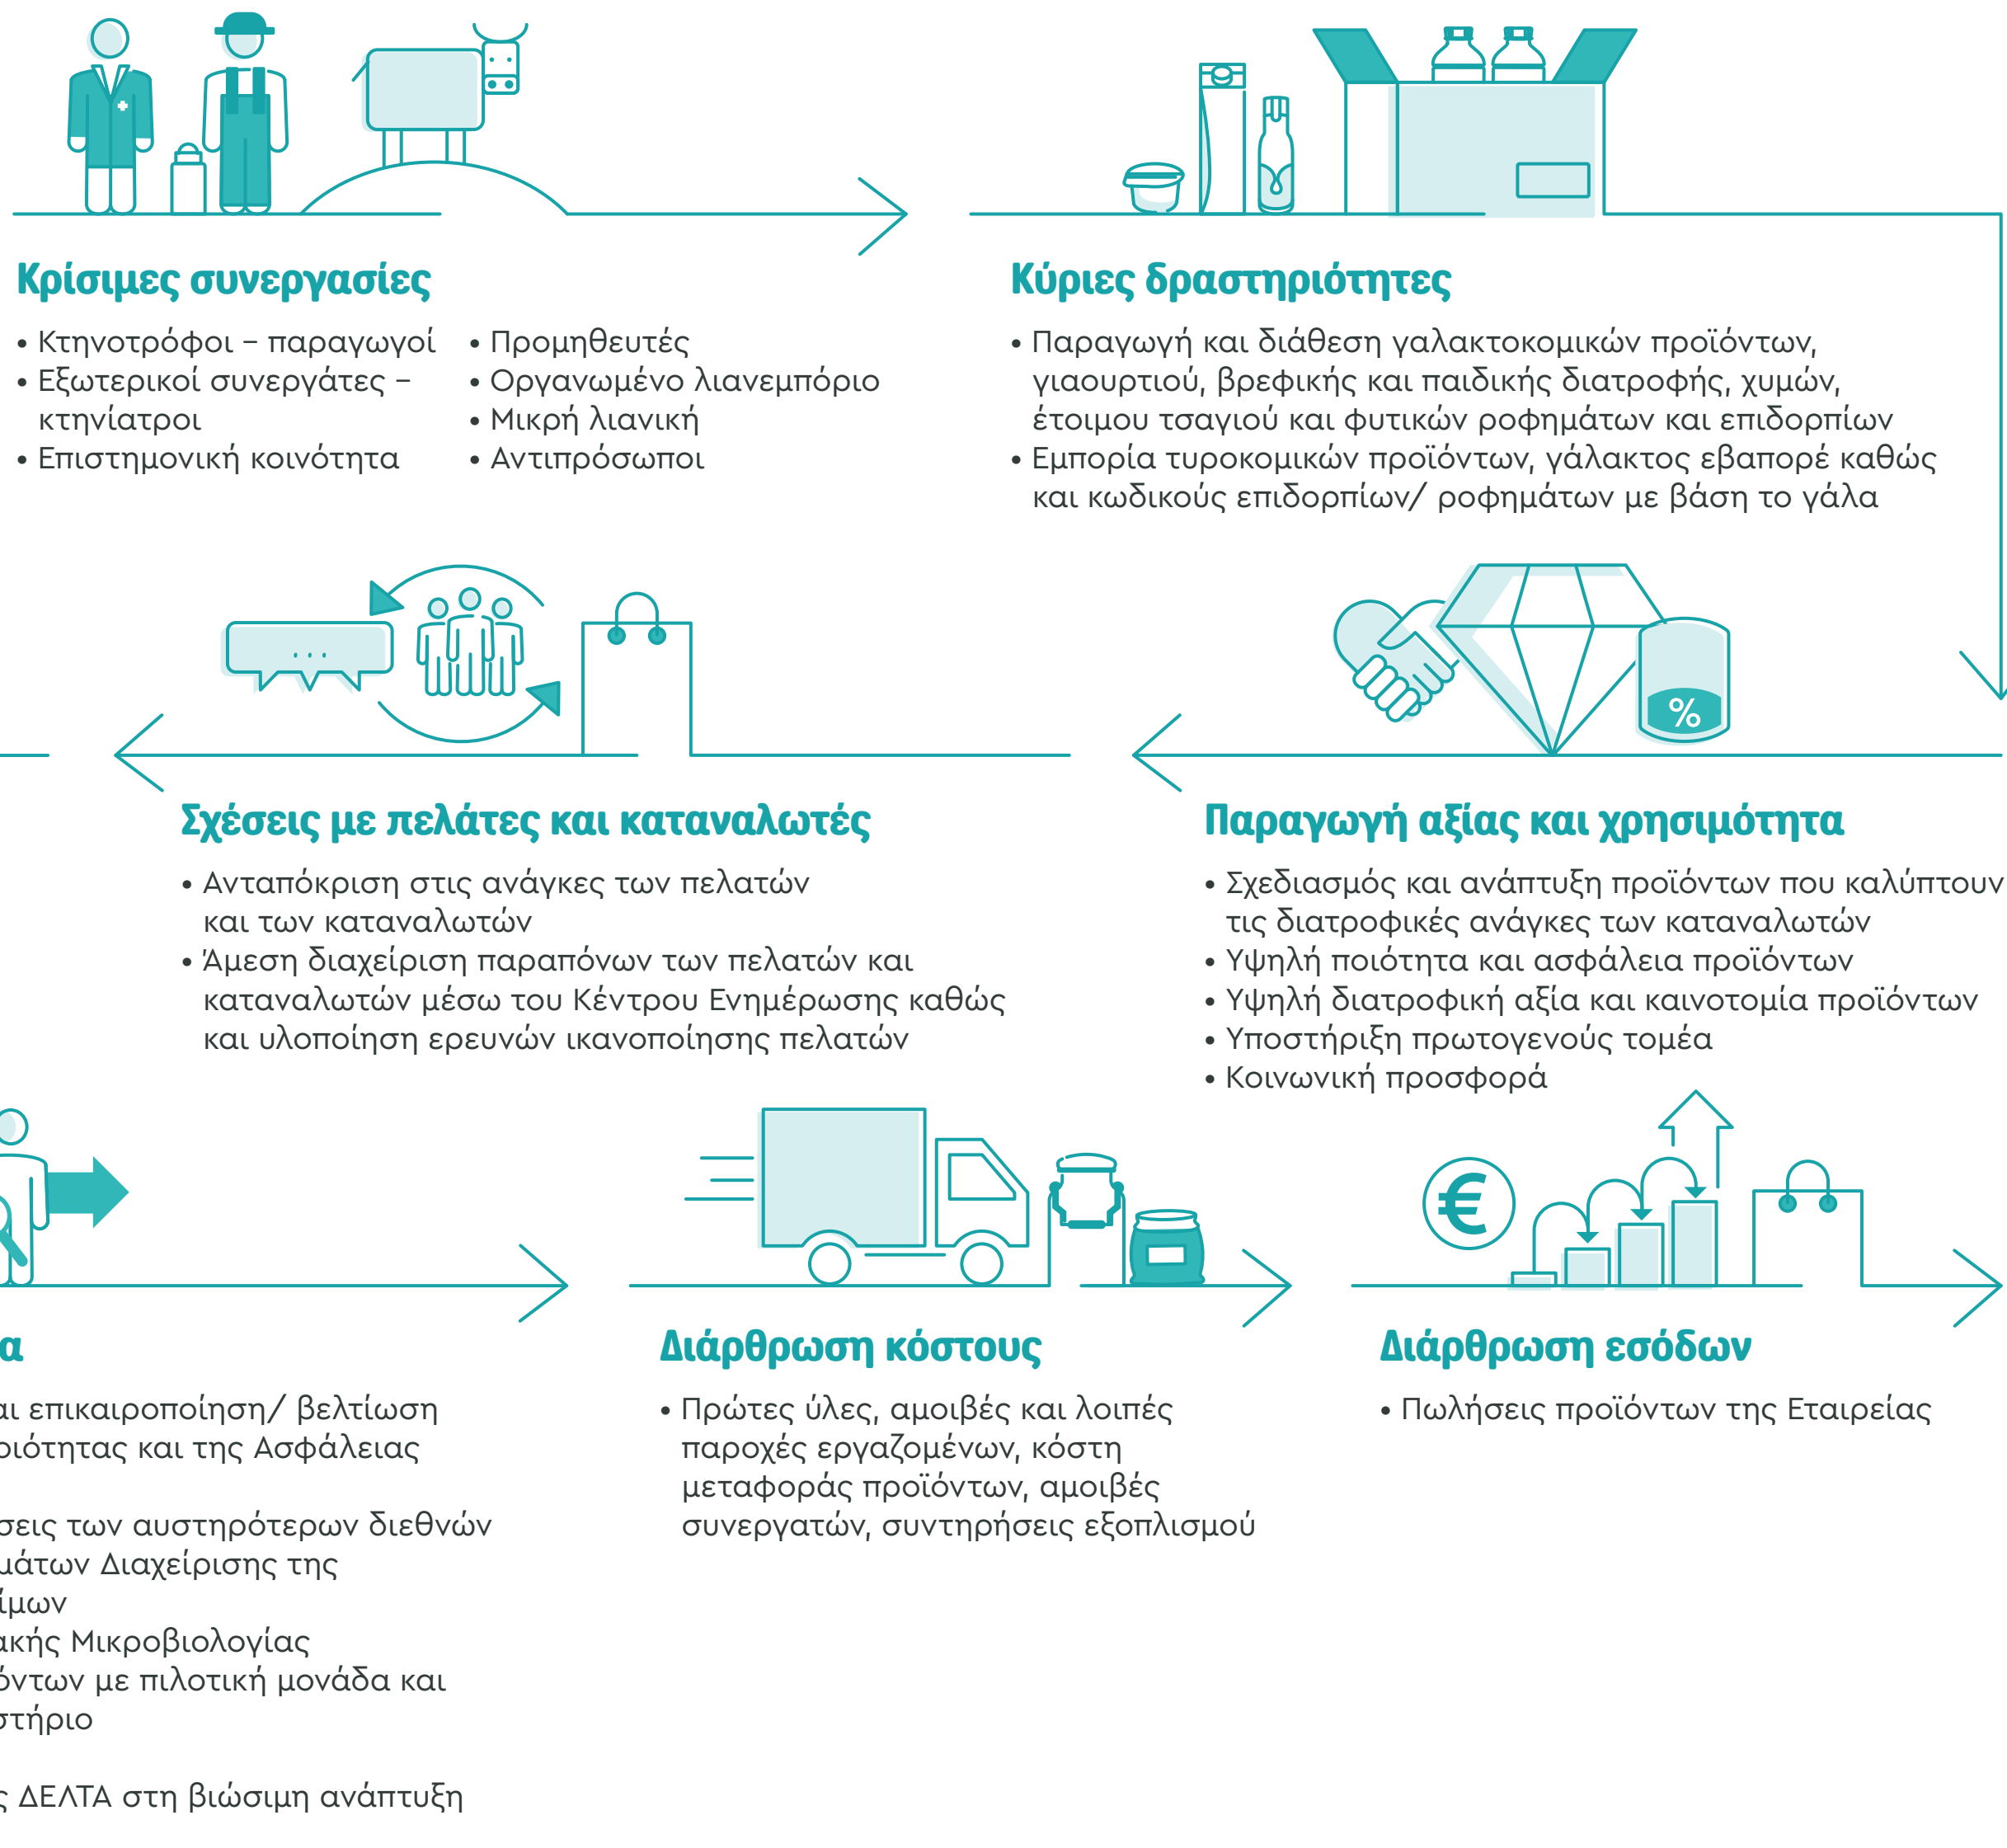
Κρίσιμες συνεργασίες

• Κτηνοτρόφοι – παραγωγοί
• Εξωτερικοί συνεργάτες – κτηνίατροι
• Επιστημονική κοινότητα

• Προμηθευτές
• Οργανωμένο λιανεμπόριο
• Μικρή λιανική
• Αντιπρόσωποι

Κύριες δραστηριότητες

• Παραγωγή και διάθεση γαλακτοκομικών προϊόντων, γιαουρτιού, βρεφικής και παιδικής διατροφής, χυμών, έτοιμου τσαγιού και φυτικών ροφημάτων και επιδορπίων
• Εμπορία τυροκομικών προϊόντων, γάλακτος εβαπορέ καθώς και κωδικούς επιδορπίων/ ροφημάτων με βάση το γάλα

. . .

%

Σχέσεις με πελάτες και καταναλωτές

• Ανταπόκριση στις ανάγκες των πελατών και των καταναλωτών
• Άμεση διαχείριση παραπόνων των πελατών και καταναλωτών μέσω του Κέντρου Ενημέρωσης καθώς και υλοποίηση ερευνών ικανοποίησης πελατών

Παραγωγή αξίας και χρησιμότητα

• Σχεδιασμός και ανάπτυξη προϊόντων που καλύπτουν τις διατροφικές ανάγκες των καταναλωτών
• Υψηλή ποιότητα και ασφάλεια προϊόντων
• Υψηλή διατροφική αξία και καινοτομία προϊόντων
• Υποστήριξη πρωτογενούς τομέα
• Κοινωνική προσφορά

€

α

αι επικαιροποίηση/ βελτίωση οιότητας και της Ασφάλειας

σεις των αυστηρότερων διεθνών μάτων Διαχείρισης της ίμων
ακής Μικροβιολογίας όντων με πιλοτική μονάδα και στήριο

ς ΔΕΛΤΑ στη βιώσιμη ανάπτυξη

Διάρθρωση κόστους

• Πρώτες ύλες, αμοιβές και λοιπές παροχές εργαζομένων, κόστη μεταφοράς προϊόντων, αμοιβές συνεργατών, συντηρήσεις εξοπλισμού

Διάρθρωση εσόδων

• Πωλήσεις προϊόντων της Εταιρείας